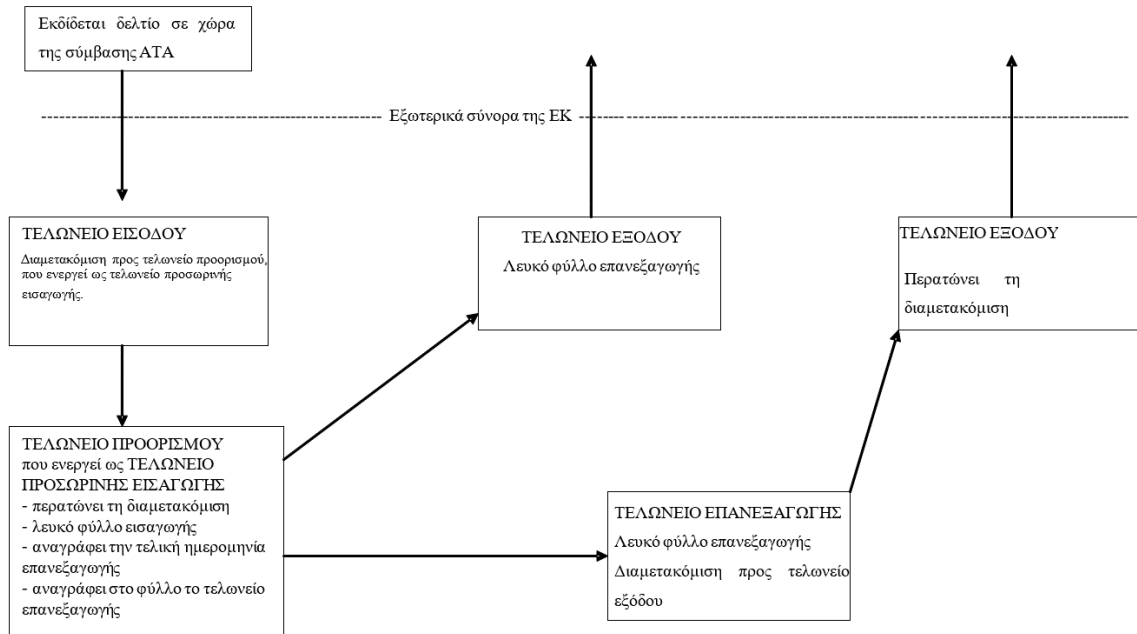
Εκδίδεται δελτίο σε χώρα της σύμβασης ΑΤΑ

Εξωτερικά σύνορα της ΕΚ

ΤΕΛΩΝΕΙΟ ΕΙΣΟΔΟΥ
Διαμετακόμιση προς τελωνείο προορισμού, που ενεργεί ως τελωνείο προσωρινής εισαγωγής.

ΤΕΛΩΝΕΙΟ ΕΞΟΔΟΥ
Λευκό φύλλο επανεξαγωγής

ΤΕΛΩΝΕΙΟ ΕΞΟΔΟΥ
Περατώνει τη διαμετακόμιση

ΤΕΛΩΝΕΙΟ ΠΡΟΟΡΙΣΜΟΥ
που ενεργεί ως ΤΕΛΩΝΕΙΟ ΠΡΟΣΩΡΙΝΗΣ ΕΙΣΑΓΩΓΗΣ
- περατώνει τη διαμετακόμιση
- λευκό φύλλο εισαγωγής
- αναγράφει την τελική ημερομηνία επανεξαγωγής
- αναγράφει στο φύλλο το τελωνείο επανεξαγωγής

ΤΕΛΩΝΕΙΟ ΕΠΑΝΕΞΑΓΩΓΗΣ
Λευκό φύλλο επανεξαγωγής
Διαμετακόμιση προς τελωνείο εξόδου